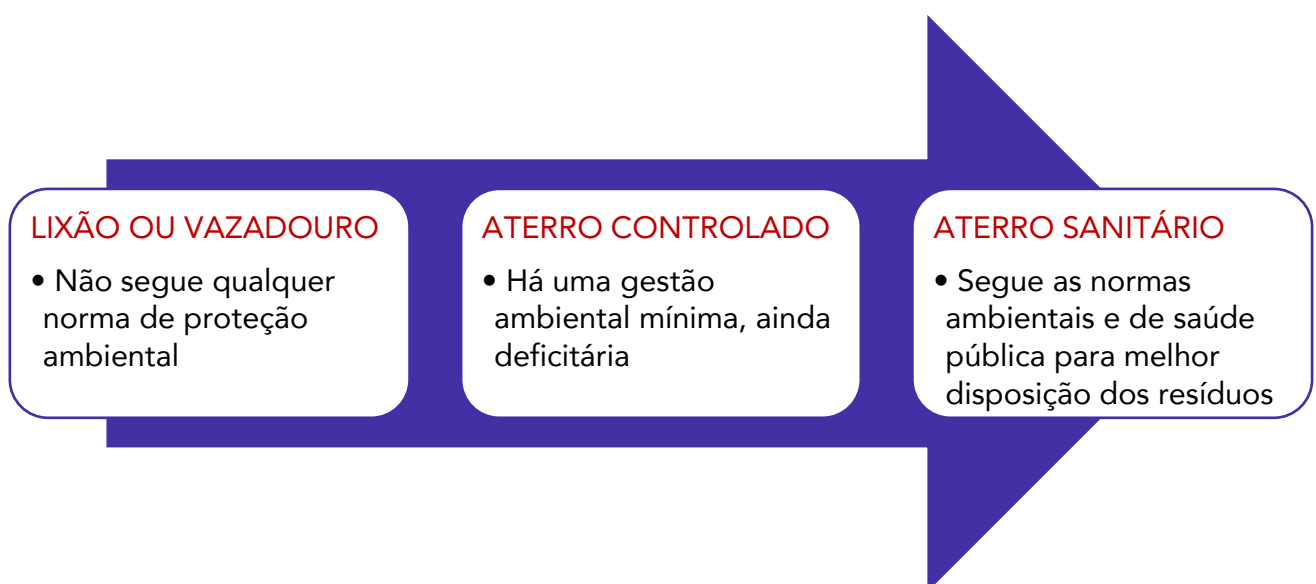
LIXÃO OU VAZADOURO

• Não segue qualquer norma de proteção ambiental

ATERRO CONTROLADO

• Há uma gestão ambiental mínima, ainda deficitária

ATERRO SANITÁRIO

• Segue as normas ambientais e de saúde pública para melhor disposição dos resíduos